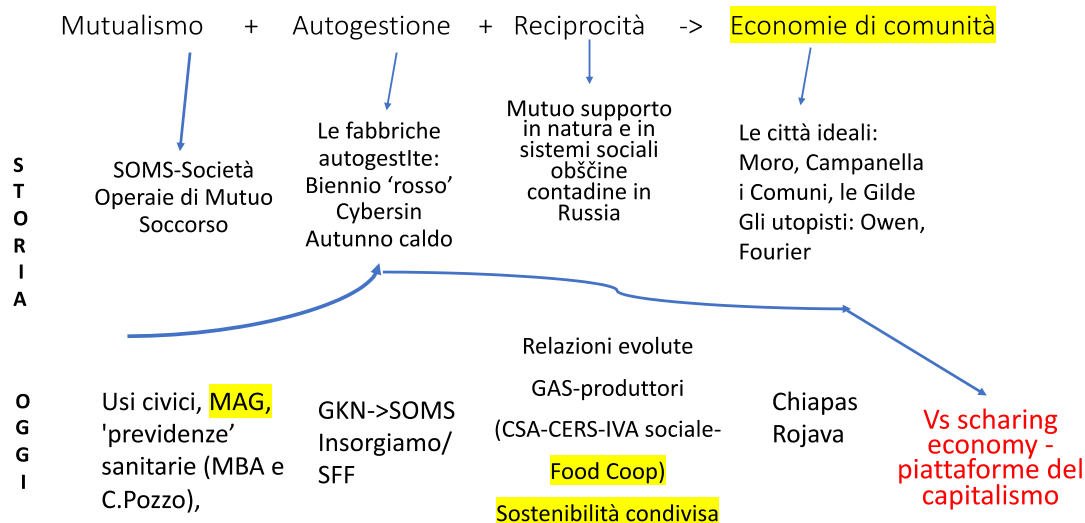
Mutualismo + Autogestione + Reciprocità -> Economie di comunità

STORIA

SOMS-Società Operaie di Mutuo Soccorso

Le fabbriche autogestIte: Biennio ‘rosso’ Cybersin Autunno caldo

Mutuo supporto in natura e in sistemi sociali obščine contadine in Russia

Le città ideali: Moro, Campanella i Comuni, le Gilde Gli utopisti: Owen, Fourier

OGGI

Usi civici, MAG, 'previdenze’ sanitarie (MBA e C.Pozzo),

GKN->SOMS Insorgiamo/ SFF

Relazioni evolute

GAS-produttori

(CSA-CERS-IVA sociale-

Food Coop)

Sostenibilità condivisa

Chiapas Rojava

Vs scharing economy - piattaforme del capitalismo